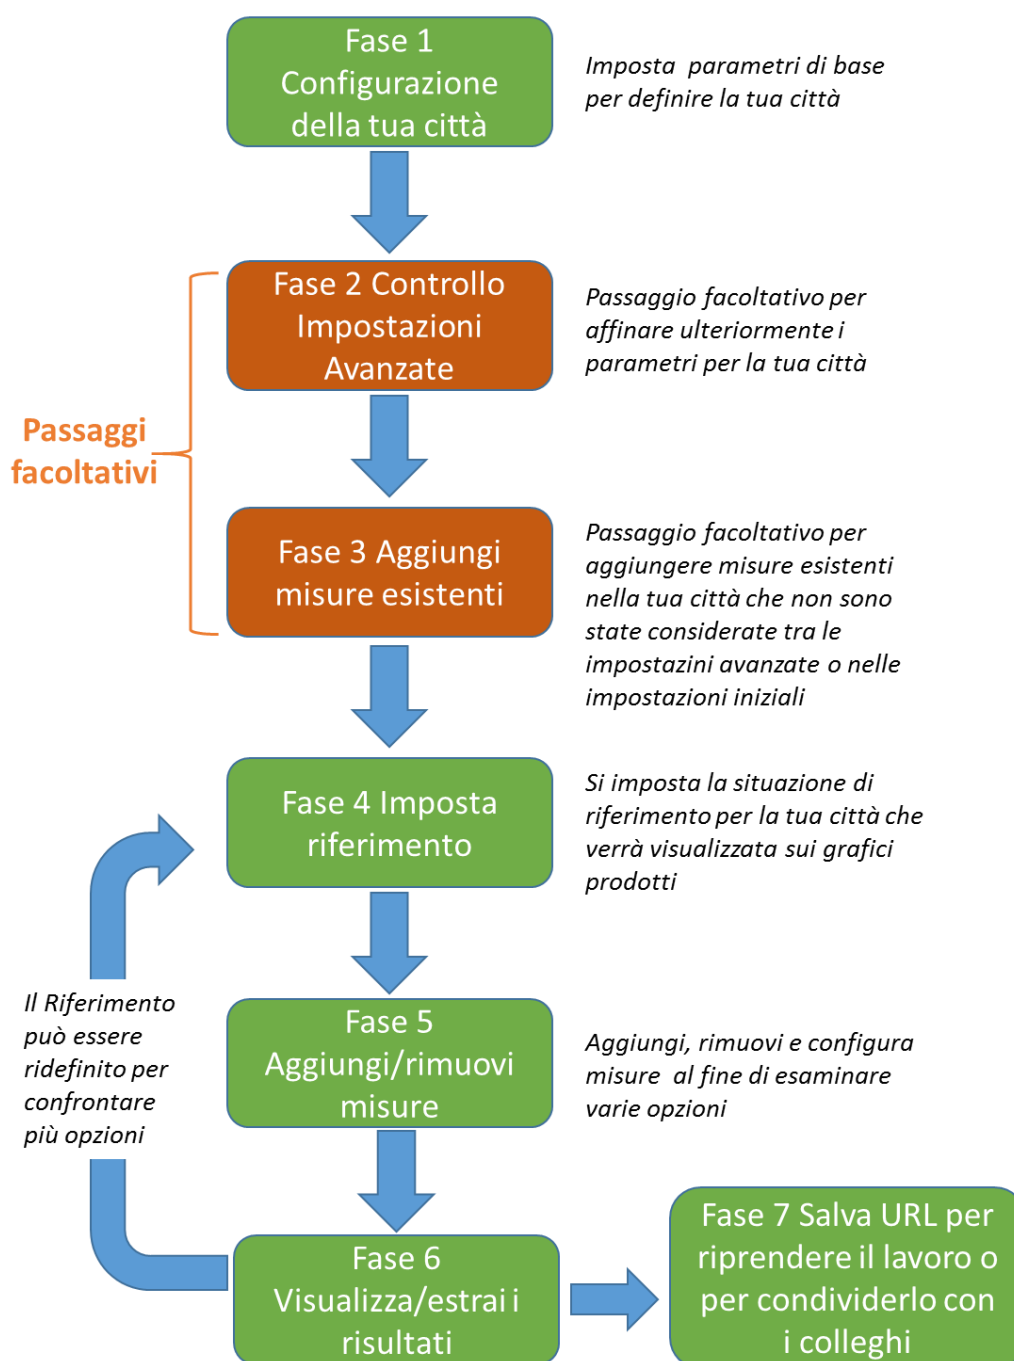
Fase 1 Configurazione della tua città

Imposta parametri di base per definire la tua città

Passaggi facoltativi

Fase 2 Controllo Impostazioni Avanzate

Passaggio facoltativo per affinare ulteriormente i parametri per la tua città

Fase 3 Aggiungi misure esistenti

Passaggio facoltativo per aggiungere misure esistenti nella tua città che non sono state considerate tra le impostazini avanzate o nelle impostazioni iniziali

Fase 4 Imposta riferimento

Si imposta la situazione di riferimento per la tua città che verrà visualizzata sui grafici prodotti

Il Riferimento può essere ridefinito per confrontare più opzioni

Fase 5 Aggiungi/rimuovi misure

Aggiungi, rimuovi e configura misure al fine di esaminare varie opzioni

Fase 6 Visualizza/estrai i risultati

Fase 7 Salva URL per riprendere il lavoro o per condividerlo con i colleghi